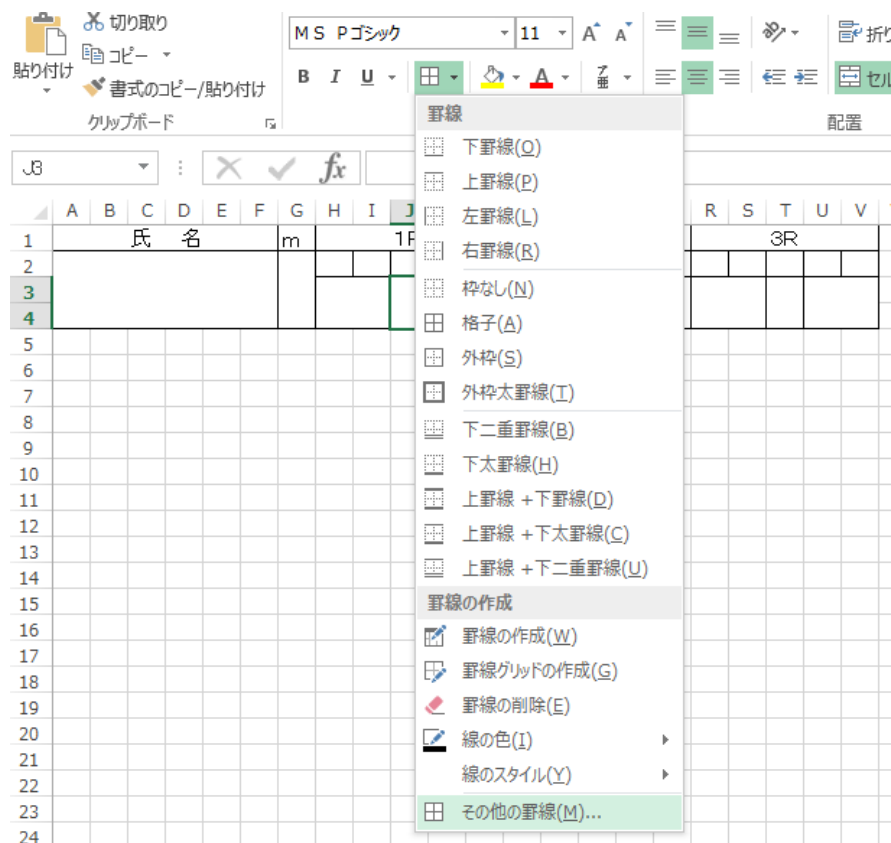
貼り付け
切り取り
コピー
書式のコピー/貼り付け
クリップボード
ＭＳ Ｐゴシック
11
B I U
配置
折り
セル
J3
fx
A B C D E F G H I J R S T U V
1 氏 名 m 1F 3R
2
3
4
5
6
7
8
9
10
11
12
13
14
15
16
17
18
19
20
21
22
23
24

罫線
下罫線(O)
上罫線(P)
左罫線(L)
右罫線(R)
枠なし(N)
格子(A)
外枠(S)
外枠太罫線(T)
下二重罫線(B)
下太罫線(H)
上罫線 + 下罫線(D)
上罫線 + 下太罫線(C)
上罫線 + 下二重罫線(U)
罫線の作成
罫線の作成(W)
罫線グリッドの作成(G)
罫線の削除(E)
線の色(I)
線のスタイル(Y)
その他の罫線(M)...